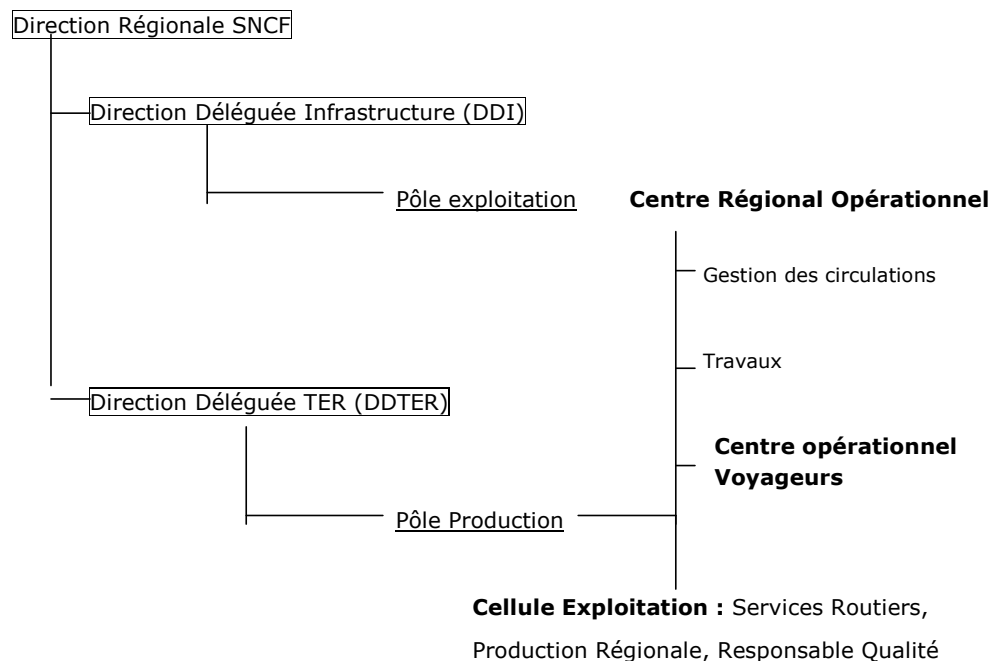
Direction Régionale SNCF

Direction Déléguée Infrastructure (DDI)

Pôle exploitation

**Centre Régional Opérationnel**

Gestion des circulations

Travaux

Direction Déléguée TER (DDTER)

**Centre opérationnel Voyageurs**

Pôle Production

**Cellule Exploitation :** Services Routiers, Production Régionale, Responsable Qualité